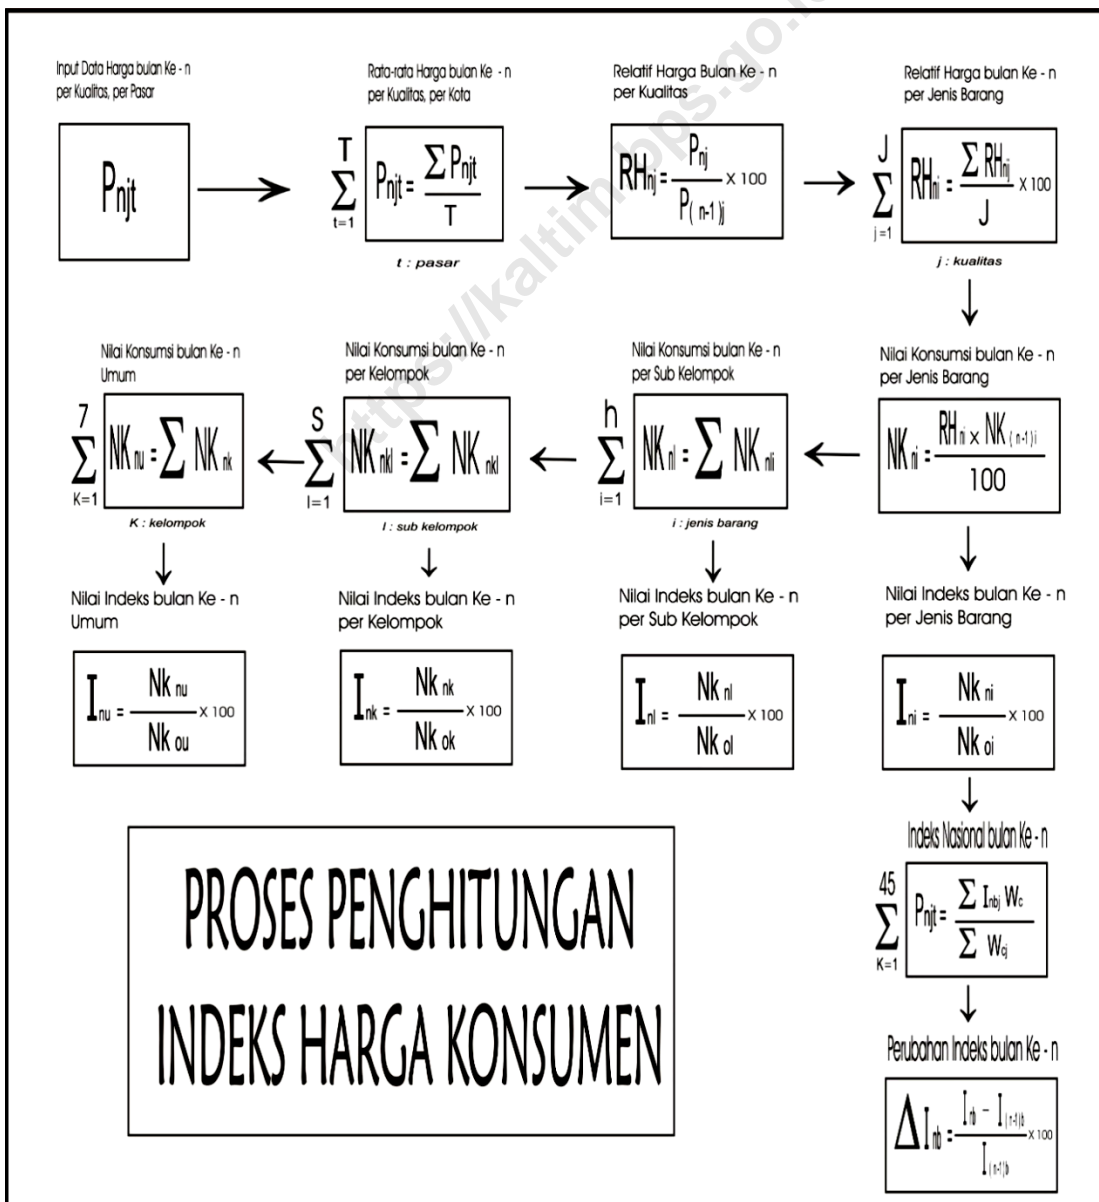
Input Data Harga bulan Ke - n per Kualitas, per Pasar

$P_{njt}$

Rata-rata Harga bulan Ke - n per Kualitas, per Kota

$\sum_{t=1}^{T} P_{njt} = \frac{\sum P_{njt}}{T}$

t : pasar

Relatif Harga Bulan Ke - n per Kualitas

$RH_{nj} = \frac{P_{nj}}{P_{(n-1)j}} \times 100$

Relatif Harga bulan Ke - n per Jenis Barang

$\sum_{j=1}^{J} RH_{ni} = \frac{\sum RH_{nj}}{J} \times 100$

j : kualitas

Nilai Konsumsi bulan Ke - n per Jenis Barang

$NK_{ni} = \frac{RH_{ni} \times NK_{(n-1)i}}{100}$

Nilai Konsumsi bulan Ke - n per Sub Kelompok

$\sum_{i=1}^{h} NK_{nl} = \sum NK_{nli}$

i : jenis barang

Nilai Konsumsi bulan Ke - n per Kelompok

$\sum_{l=1}^{S} NK_{nkl} = \sum NK_{nkl}$

l : sub kelompok

Nilai Konsumsi bulan Ke - n Umum

$\sum_{K=1}^{7} NK_{nu} = \sum NK_{nk}$

K : kelompok

Nilai Indeks bulan Ke - n Umum

$I_{nu} = \frac{Nk_{nu}}{Nk_{ou}} \times 100$

Nilai Indeks bulan Ke - n per Kelompok

$I_{nk} = \frac{Nk_{nk}}{Nk_{ok}} \times 100$

Nilai Indeks bulan Ke - n per Sub Kelompok

$I_{nl} = \frac{Nk_{nl}}{Nk_{ol}} \times 100$

Nilai Indeks bulan Ke - n per Jenis Barang

$I_{ni} = \frac{Nk_{ni}}{Nk_{oi}} \times 100$

Indeks Nasional bulan Ke - n

$\sum_{K=1}^{45} P_{njt} = \frac{\sum I_{nbj} W_c}{\sum W_{cj}}$

Perubahan Indeks bulan Ke - n

$\Delta I_{nb} = \frac{I_{nb} - I_{(n-1)b}}{I_{(n-1)b}} \times 100$

PROSES PENGHITUNGAN INDEKS HARGA KONSUMEN

https://kaltim.bps.go.id